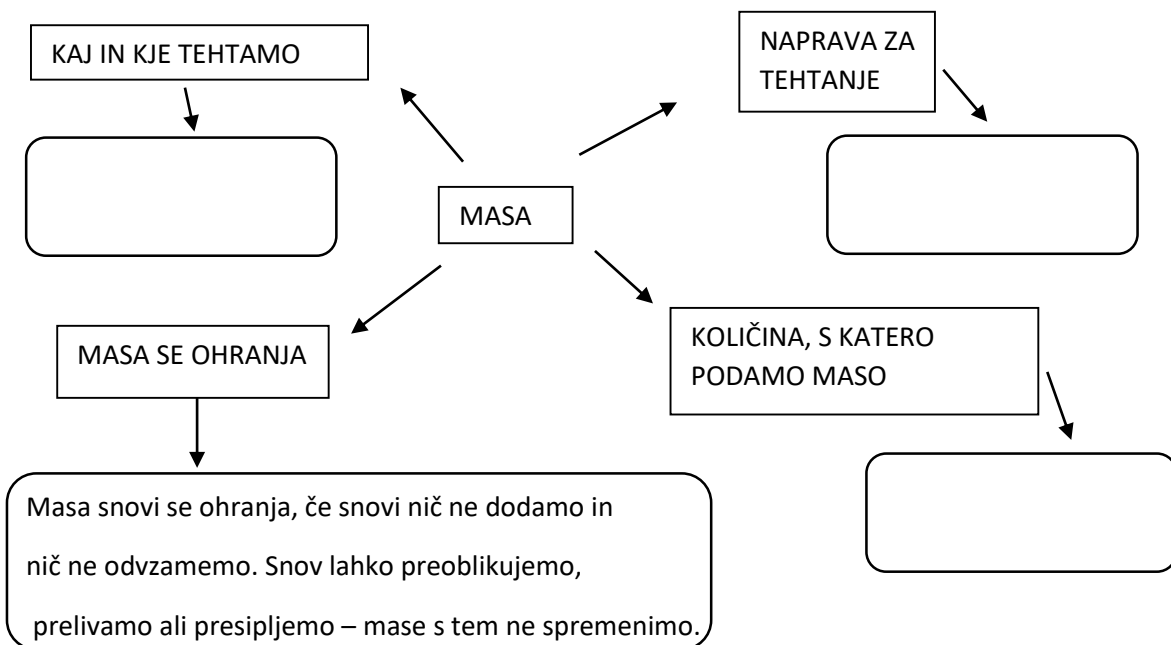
KAJ IN KJE TEHTAMO

NAPRAVA ZA TEHTANJE

MASA

MASA SE OHRANJA

KOLIČINA, S KATERO PODAMO MASO

Masa snovi se ohranja, če snovi nič ne dodamo in nič ne odvzamemo. Snov lahko preoblikujemo, prelivamo ali presipljemo – mase s tem ne spremenimo.